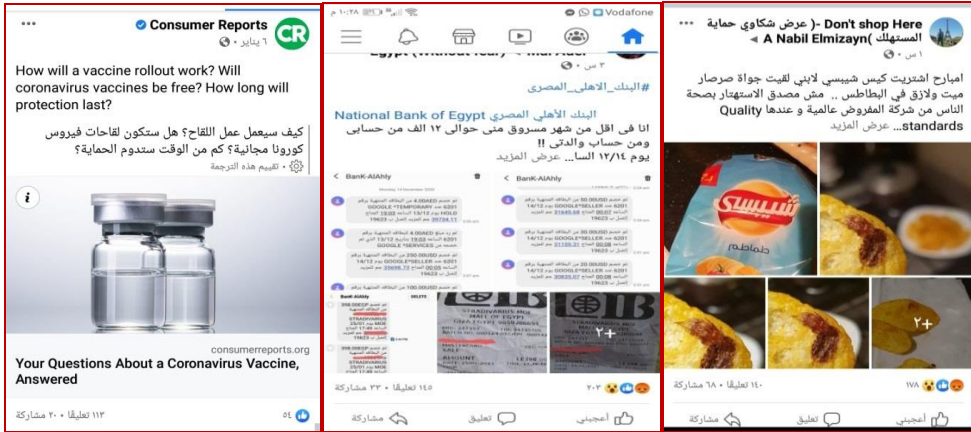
Consumer Reports
٦ يناير ·

How will a vaccine rollout work? Will coronavirus vaccines be free? How long will protection last?

كيف سيعمل عمل اللقاح؟ هل ستكون لقاحات فيروس كورونا مجانية؟ كم من الوقت ستدوم الحماية؟
تقييم هذه الترجمة ·

consumerreports.org
Your Questions About a Coronavirus Vaccine, Answered

٥٤ · ١١٣ تعليقاً · ٢٠ مشاركة

Vodafone ١٠:٢٨

Egypt (Without fear) ‹ Mai Adel
#البنك_الاهلي_المصري
National Bank of Egypt البنك الأهلي المصري
٣ س ·
انا فى اقل من شهر مسروق منى حوالى ١٢ الف من حسابى ومن حساب والدتى !! يوم ١٢/١٤ الساعه... عرض المزيد

BanK-AlAhly
BanK-AlAhly
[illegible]

+٢

٢٠٢ · ١٤٥ تعليقاً · ٣٣ مشاركة
أعجبني تعليق مشاركة

Don't shop Here -( عرض شكاوي حماية المستهلك ) ◄ A Nabil Elmizayn
١ س ·
امبارح اشتريت كيس شيبسي لابني لقيت جواة صرصار ميت ولازق في البطاطس .. مش مصدق الاستهتار بصحة الناس من شركة المفروض عالمية و عندها Quality standards... عرض المزيد

شيبسي
طماطم

+٢

١٧٨ · ١٤٠ تعليقاً · ٦٨ مشاركة
أعجبني تعليق مشاركة